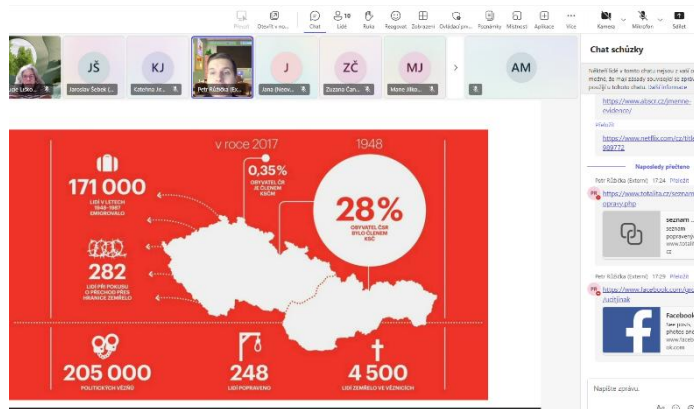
Přesun Otevřít v op... Chat 10 Lidé Ruka Reagovat Zobrazení Ovládací pr... Poznámky Místnosti Aplikace Více Kamera Mikrofon Sdílet

JŠ KJ J ZČ MJ AM

Jaroslav Šebek (... Kateřina Jir... Petr Růžička (Ex... Jana (Neov... Zuzana Čan... Mane Jílko... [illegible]

v roce 2017

1948

0,35%
OBYVATEL ČR JE ČLENEM KSČM

28%
OBYVATEL ČSR BYLO ČLENEM KSČ

171 000
LIDÍ V LETECH 1948–1987 EMIGROVALO

282
LIDÍ PŘI POKUSU O PŘECHOD PŘES HRANICE ZEMŘELO

205 000
POLITICKÝCH VĚZŇŮ

248
LIDÍ POPRAVENO

4 500
LIDÍ ZEMŘELO VE VĚZNICÍCH

Chat schůzky

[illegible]

https://www.abscr.cz/jmenne-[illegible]

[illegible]

https://www.netflix.com/cz/title/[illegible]809772

Naposledy přečteno

Petr Růžička (Externí) 17:24 Připnět

https://www.totalita.cz/seznam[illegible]opravy.php

seznam ...
seznamy popravený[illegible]

Petr Růžička (Externí) 17:29 Připnět

https://www.facebook.com/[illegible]

Facebook

Napište zprávu.